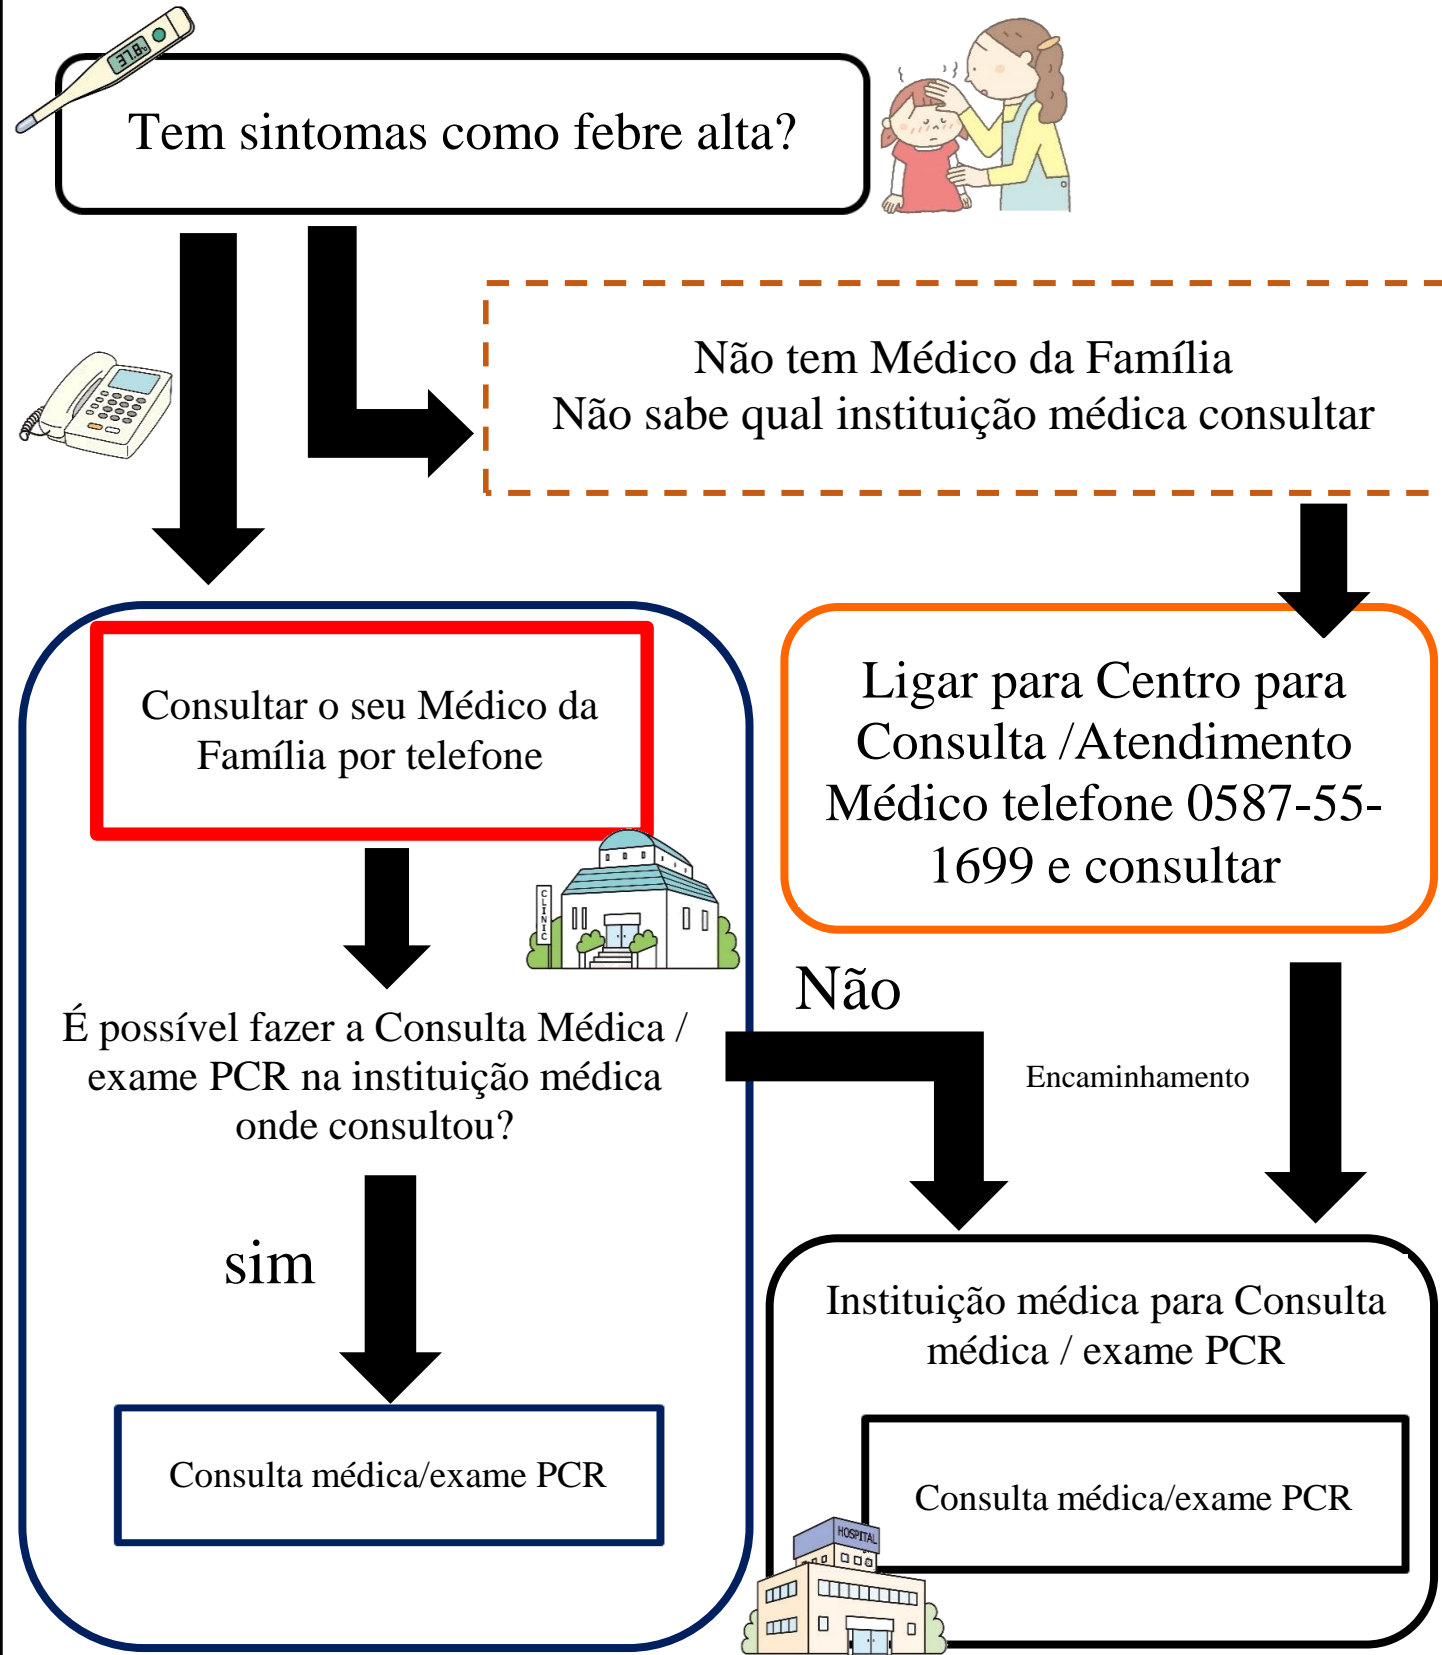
Tem sintomas como febre alta?

37.8

Não tem Médico da Família
Não sabe qual instituição médica consultar

Consultar o seu Médico da Família por telefone

Ligar para Centro para Consulta /Atendimento Médico telefone 0587-55-1699 e consultar

CLINIC

É possível fazer a Consulta Médica / exame PCR na instituição médica onde consultou?

Não

Encaminhamento

sim

Instituição médica para Consulta médica / exame PCR

Consulta médica/exame PCR

Consulta médica/exame PCR

HOSPITAL